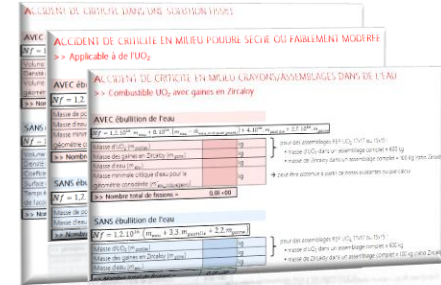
ACCIDENT DE CRITICITE DANS UNE SOLUTION FISSILE

AVEC

Nf = 1,2

Volume
Densit
Masse
géometrie

>> Nombre

SANS

Nf = 1,2

Volume
Densit
Coeffic
Surface
Temps

ACCIDENT DE CRITICITE EN MILIEU POUDRE SECHE OU FAIBLEMENT MODERE

>> Applicable à de l'$UO_2$

AVEC ébullition de l'eau

Nf = 1,2

Masse d
Masse d
Masse m
géométrie

>> Nombre

SANS ébullition

Nf = 1,2

Masse d
Masse m
Temps

ACCIDENT DE CRITICITE EN MILIEU CRAYONS/ASSEMBLAGES DANS DE L'EAU

>> Combustible $UO_2$ avec gaines en Zircaloy

AVEC ébullition de l'eau

$Nf = 1,2.10^{18} (m_{eau} + 8.10^{17} (m_{UO_2} ... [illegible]) + 4.10^{16} m_{gaines} + 1,7.10^{16} m_{...}$

| | | |
|---|---|---|
| Masse d'$UO_2$ (m$_{UO_2}$) | | kg |
| Masse des gaines en Zircaloy (m$_{gaines}$) | | kg |
| Masse d'eau (m$_{eau}$) | | kg |
| Masse minimale critique d'eau pour la géométrie considérée (m$_{crit}$) | | kg |
| >> Nombre total de fissions = | 0,00E+00 | |

pour des assemblages REP ($UO_2$ 17x17 ou 15x15) :
• masse d'$UO_2$ dans un assemblage complet = 600 kg
• masse de Zircaloy dans un assemblage complet = 100 kg (sans Zircaloy)

→ peut être obtenue à partir de bilans sommaires ou par calcul

SANS ébullition de l'eau

$Nf = 1,2.10^{18} (m_{eau} + 3,3 m_{gaines} + 2,2 m_{UO_2})$

| | | |
|---|---|---|
| Masse d'$UO_2$ (m$_{UO_2}$) | | kg |
| Masse des gaines en Zircaloy (m$_{gaines}$) | | kg |
| Masse d'eau (m$_{eau}$) | | kg |

pour des assemblages REP ($UO_2$ 17x17 ou 15x15) :
• masse d'$UO_2$ dans un assemblage complet = 600 kg
• masse de Zircaloy dans un assemblage complet = 100 kg